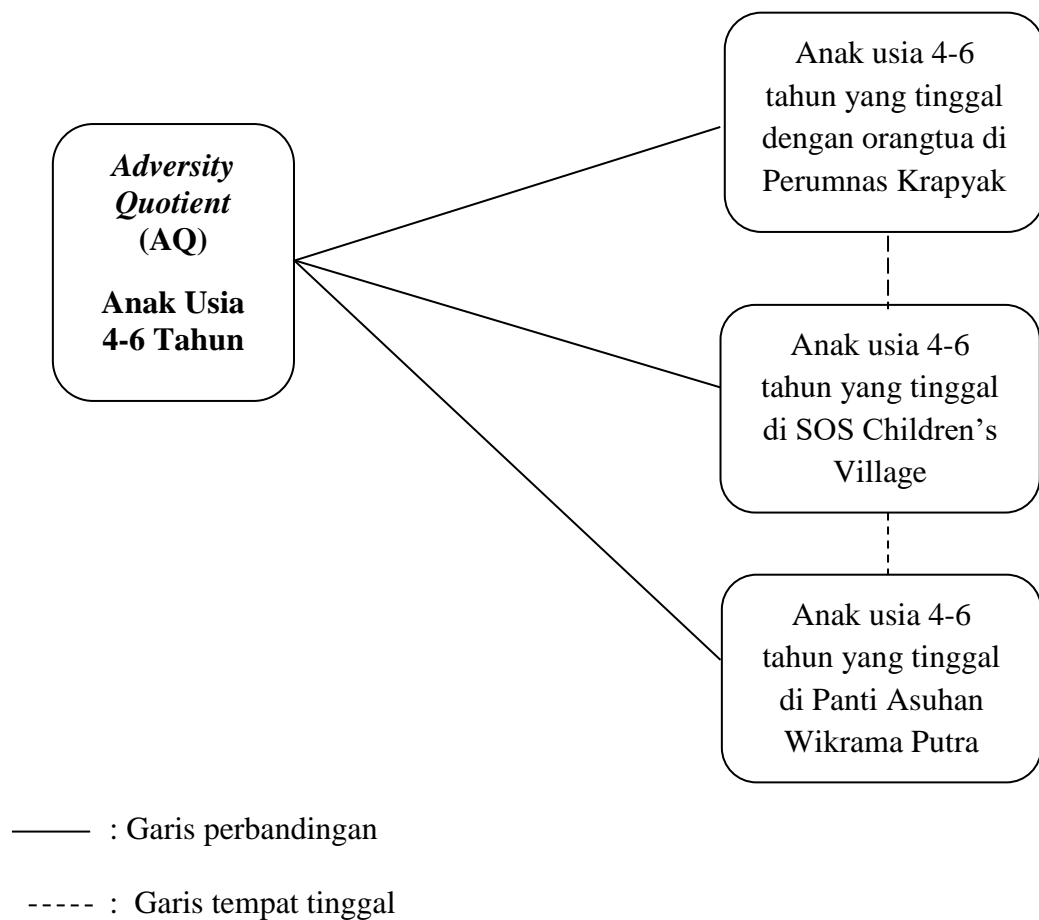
Adversity Quotient (AQ)

Anak Usia 4-6 Tahun

Anak usia 4-6 tahun yang tinggal dengan orangtua di Perumnas Krapyak

Anak usia 4-6 tahun yang tinggal di SOS Children's Village

Anak usia 4-6 tahun yang tinggal di Panti Asuhan Wikrama Putra

——— : Garis perbandingan

- - - - - : Garis tempat tinggal